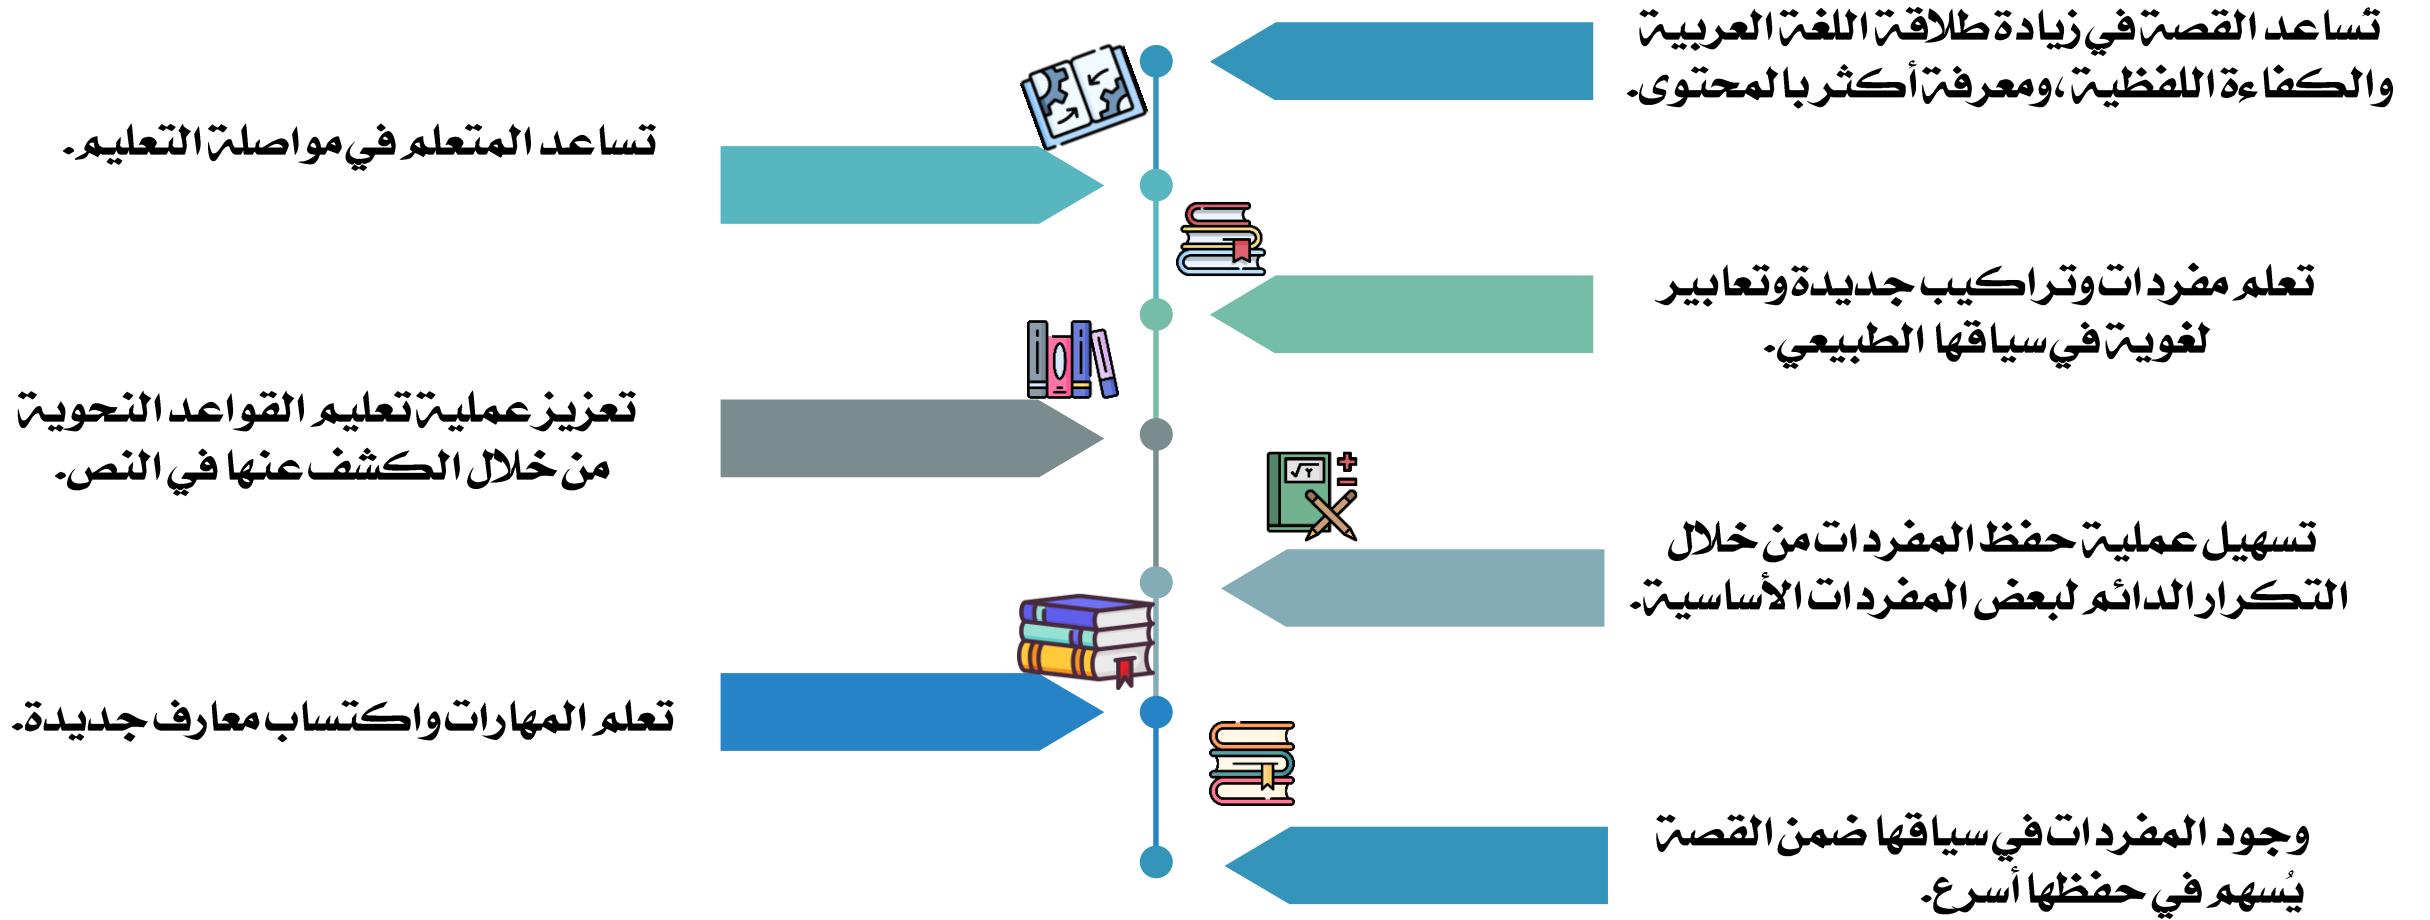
تساعد القصة في زيادة طلاقة اللغة العربية والكفاءة اللفظية، ومعرفة أكثر بالمحتوى.

تساعد المتعلم في مواصلة التعليم.

تعلم مفردات وتراكيب جديدة وتعابير لغوية في سياقها الطبيعي.

تعزيز عملية تعليم القواعد النحوية من خلال الكشف عنها في النص.

تسهيل عملية حفظ المفردات من خلال التكرار الدائم لبعض المفردات الأساسية.

تعلم المهارات واكتساب معارف جديدة.

وجود المفردات في سياقها ضمن القصة يُسهم في حفظها أسرع.